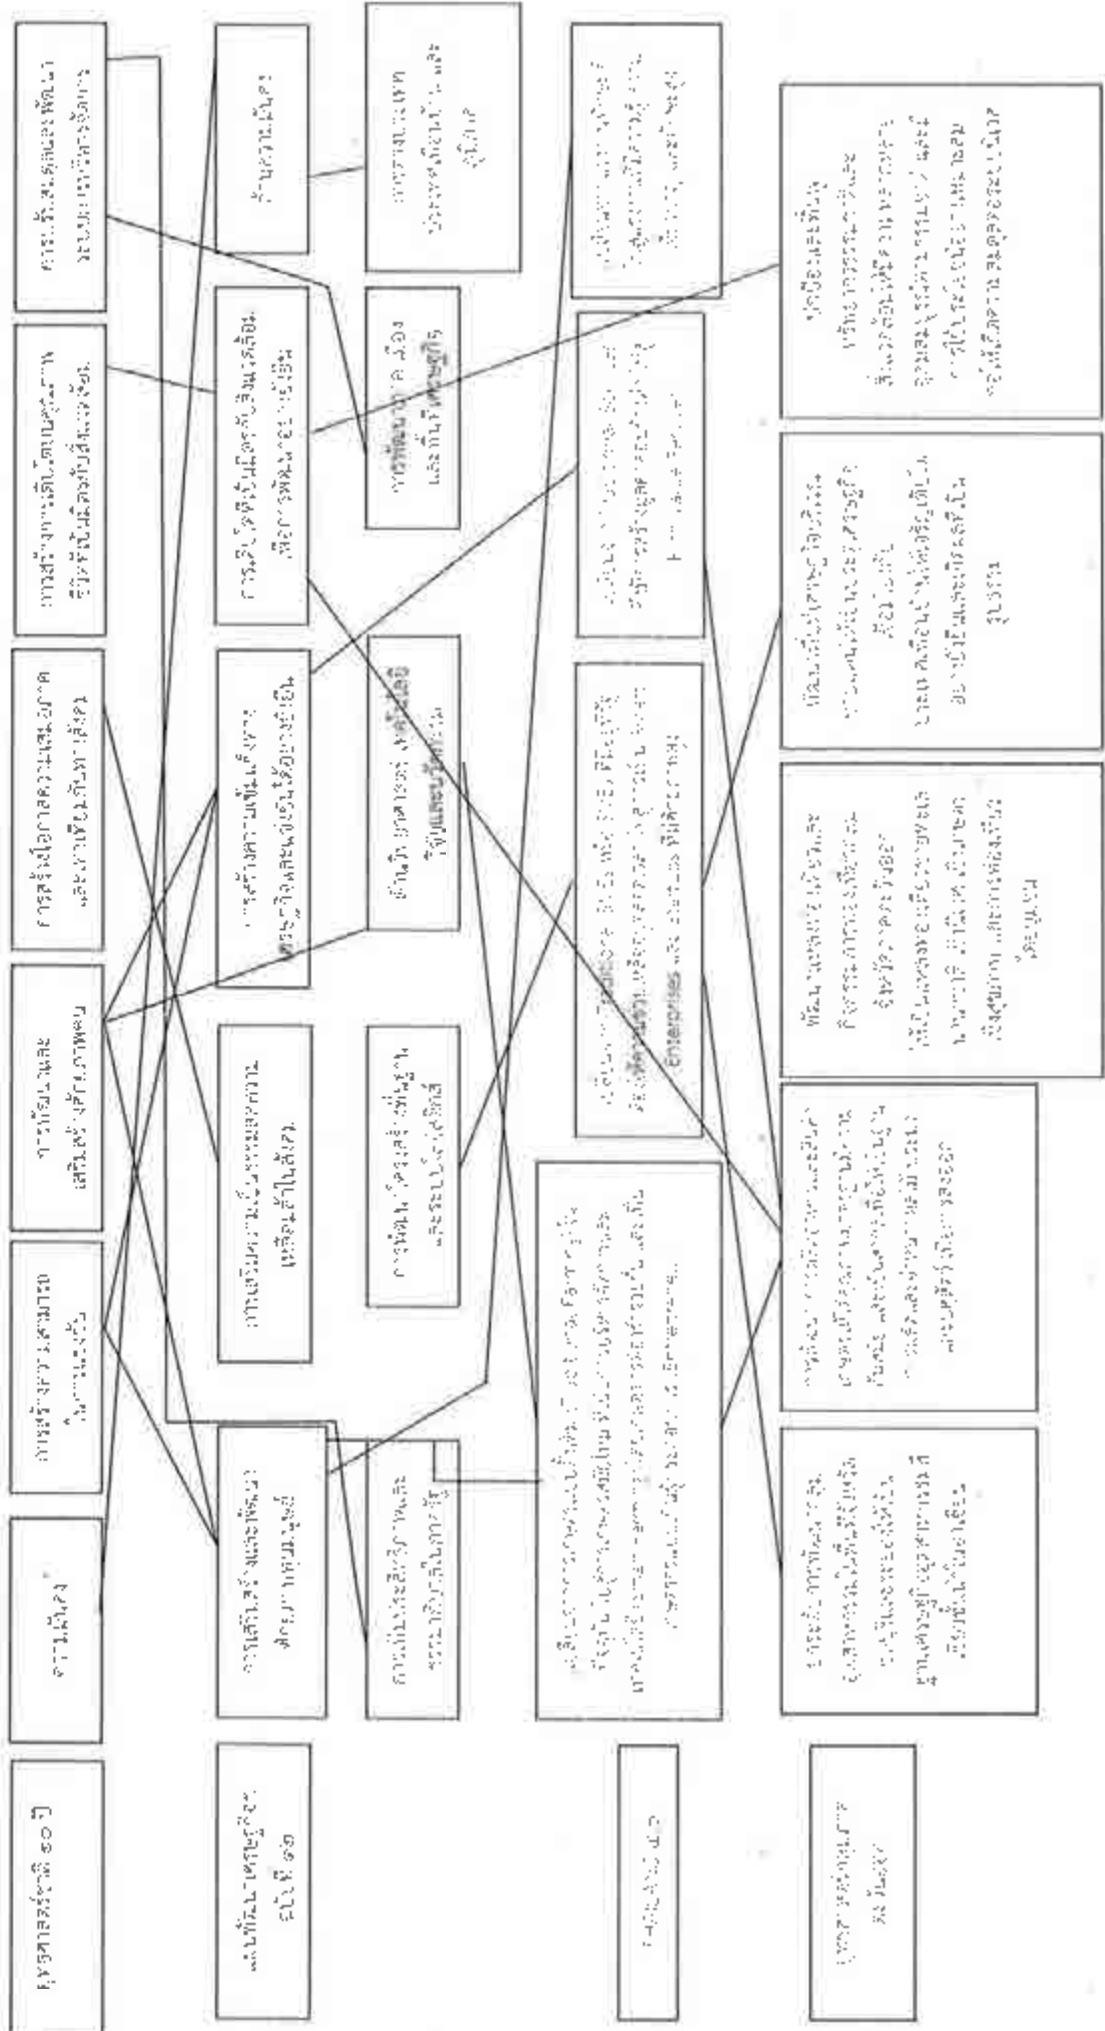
ยุทธศาสตร์ชาติ ๒๐ ปี

ความมั่นคง

การสร้างความสามารถในการแข่งขัน

การพัฒนาและเสริมสร้างศักยภาพคน

การสร้างโอกาสความเสมอภาคและเท่าเทียมกันทางสังคม

การสร้างการเติบโตบนคุณภาพชีวิตที่เป็นมิตรกับสิ่งแวดล้อม

การปรับสมดุลและพัฒนาระบบการบริหารจัดการ

แผนพัฒนาเศรษฐกิจฯ ฉบับที่ ๑๒

การเสริมสร้างและพัฒนาศักยภาพทุนมนุษย์

การสร้างความเป็นธรรมและลดความเหลื่อมล้ำในสังคม

การสร้างความเข้มแข็งทางเศรษฐกิจและแข่งขันได้อย่างยั่งยืน

การเติบโตที่เป็นมิตรกับสิ่งแวดล้อมเพื่อการพัฒนาอย่างยั่งยืน

ด้านความมั่นคง

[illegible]

การพัฒนาโครงสร้างพื้นฐานและระบบโลจิสติกส์

ด้านวิทยาศาสตร์ เทคโนโลยี วิจัยและนวัตกรรม

การพัฒนาภาค เมือง และพื้นที่เศรษฐกิจ

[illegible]

THAILAND 4.0

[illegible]

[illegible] Enterprises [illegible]

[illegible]

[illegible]

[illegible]

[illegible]

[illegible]

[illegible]